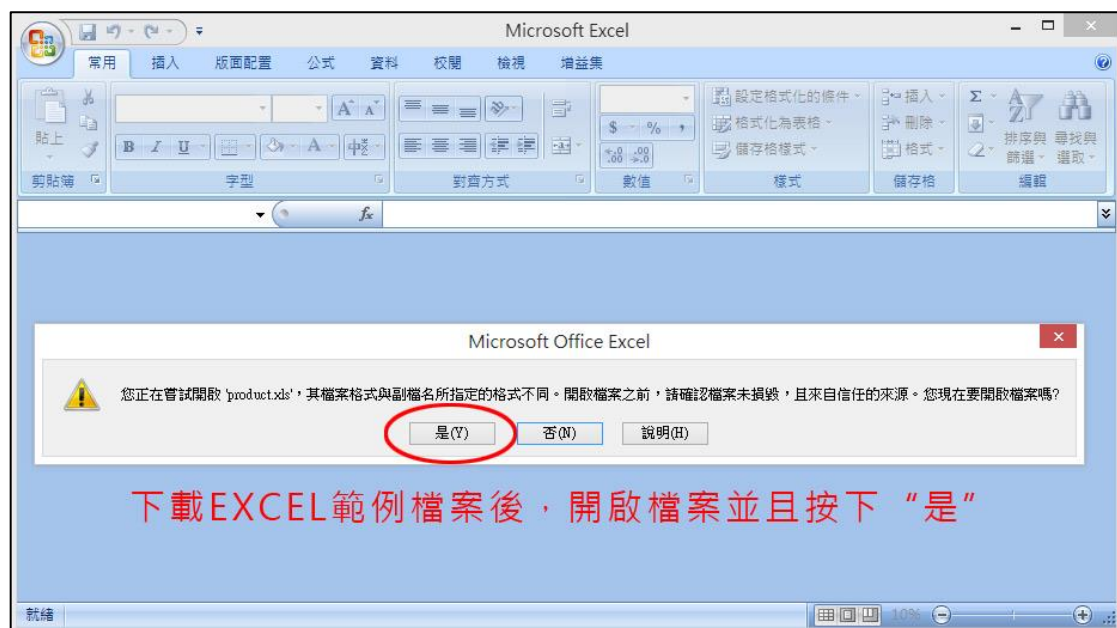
Microsoft Excel

常用 插入 版面配置 公式 資料 校閱 檢視 增益集

貼上 剪貼簿 字型 對齊方式 數值 設定格式化的條件 格式化為表格 儲存格樣式 樣式 插入 刪除 格式 儲存格 排序與篩選 尋找與選取 編輯

$fx$

Microsoft Office Excel

您正在嘗試開啟 'product.xls'，其檔案格式與副檔名所指定的格式不同。開啟檔案之前，請確認檔案未損毀，且來自信任的來源。您現在要開啟檔案嗎?

是(Y) 否(N) 說明(H)

下載EXCEL範例檔案後，開啟檔案並且按下 “是”

就緒 10%